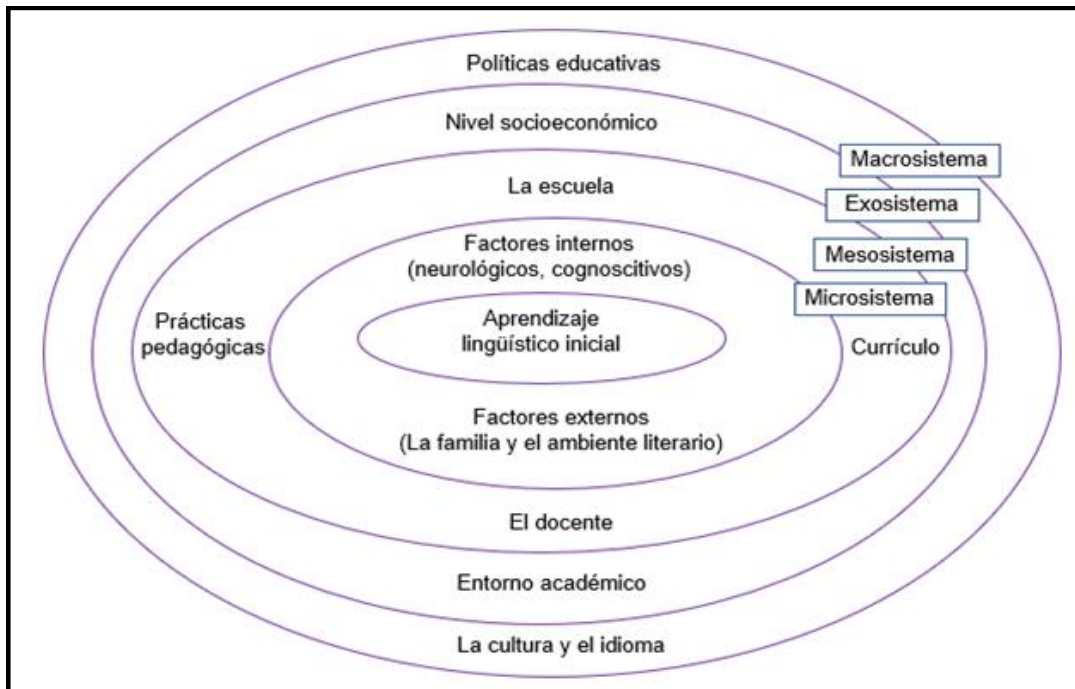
Políticas educativas

Nivel socioeconómico

Macrosistema

La escuela

Exosistema

Factores internos (neurológicos, cognoscitivos)

Mesosistema

Microsistema

Prácticas pedagógicas

Aprendizaje lingüístico inicial

Currículo

Factores externos (La familia y el ambiente literario)

El docente

Entorno académico

La cultura y el idioma